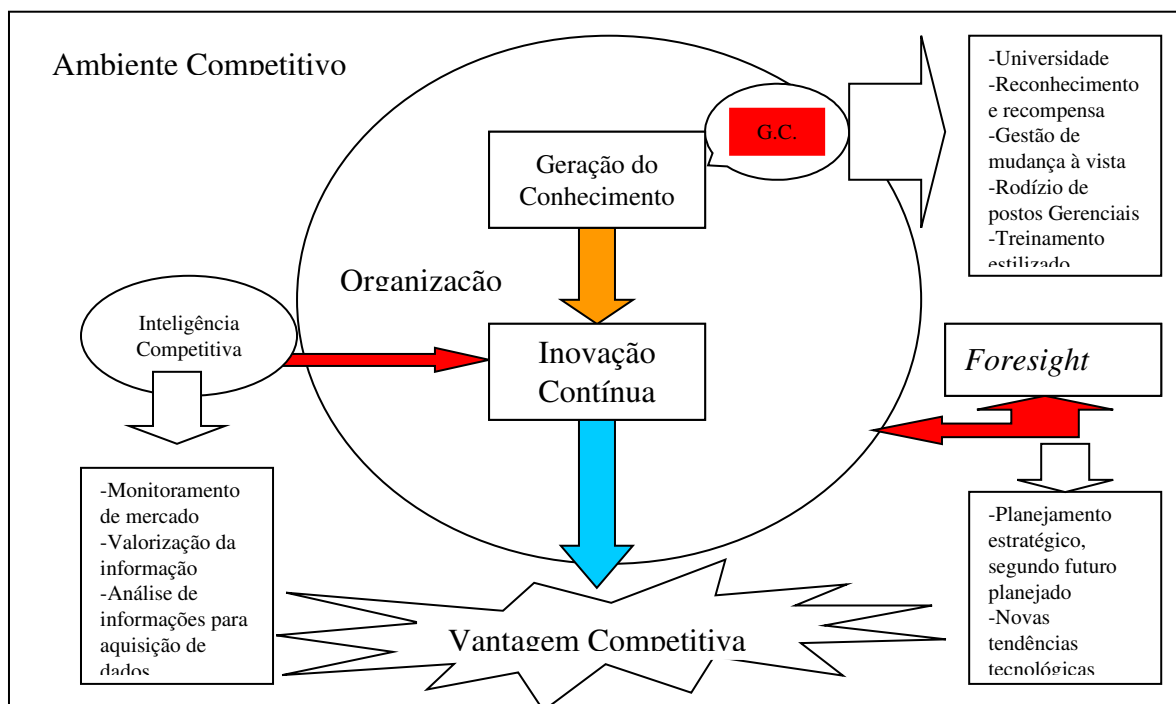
Ambiente Competitivo

G.C.

Geração do Conhecimento

-Universidade
-Reconhecimento e recompensa
-Gestão de mudança à vista
-Rodízio de postos Gerenciais
-Treinamento estilizado

Organização

Inteligência Competitiva

Inovação Contínua

Foresight

-Monitoramento de mercado
-Valorização da informação
-Análise de informações para aquisição de dados

-Planejamento estratégico, segundo futuro planejado
-Novas tendências tecnológicas

Vantagem Competitiva